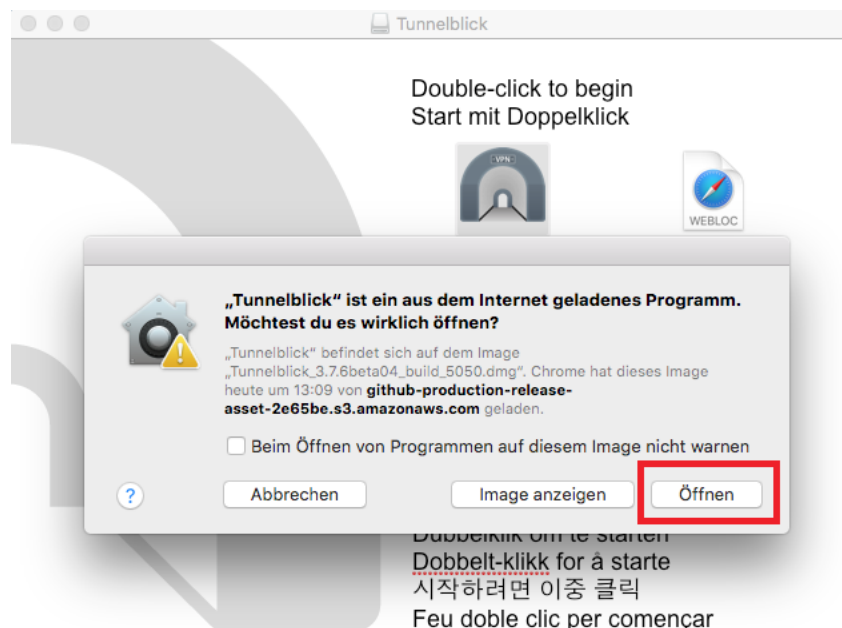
Tunnelblick

Double-click to begin
Start mit Doppelklick

VPN

WEBLOC

„Tunnelblick" ist ein aus dem Internet geladenes Programm. Möchtest du es wirklich öffnen?

„Tunnelblick" befindet sich auf dem Image „Tunnelblick_3.7.6beta04_build_5050.dmg". Chrome hat dieses Image heute um 13:09 von **github-production-release-asset-2e65be.s3.amazonaws.com** geladen.

Beim Öffnen von Programmen auf diesem Image nicht warnen

?

Abbrechen

Image anzeigen

Öffnen

Dubbelklik om te starten
Dobbelt-klikk for å starte
시작하려면 이중 클릭
Feu doble clic per començar